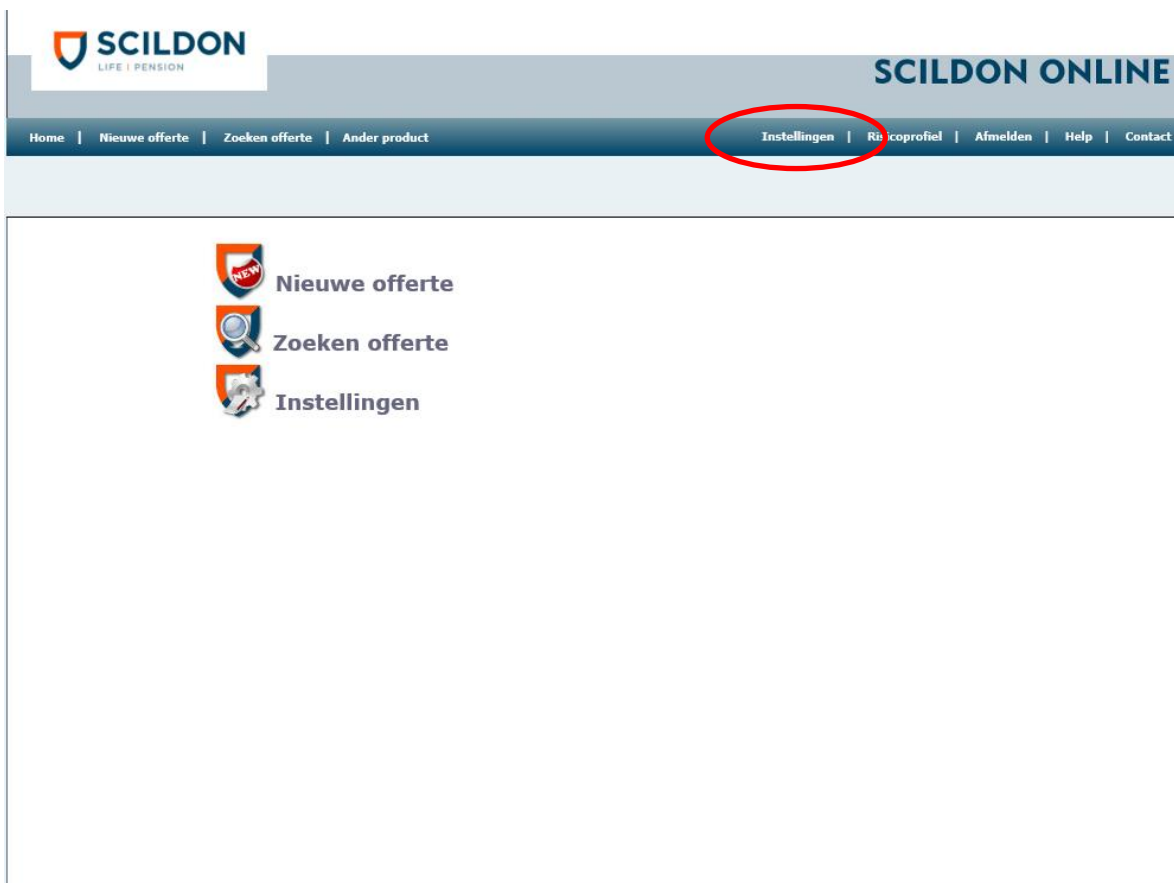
SCILDON
LIFE | PENSION

SCILDON ONLINE

Home | Nieuwe offerte | Zoeken offerte | Ander product

Instellingen | Risicoprofiel | Afmelden | Help | Contact

NEW

Nieuwe offerte

Zoeken offerte

Instellingen